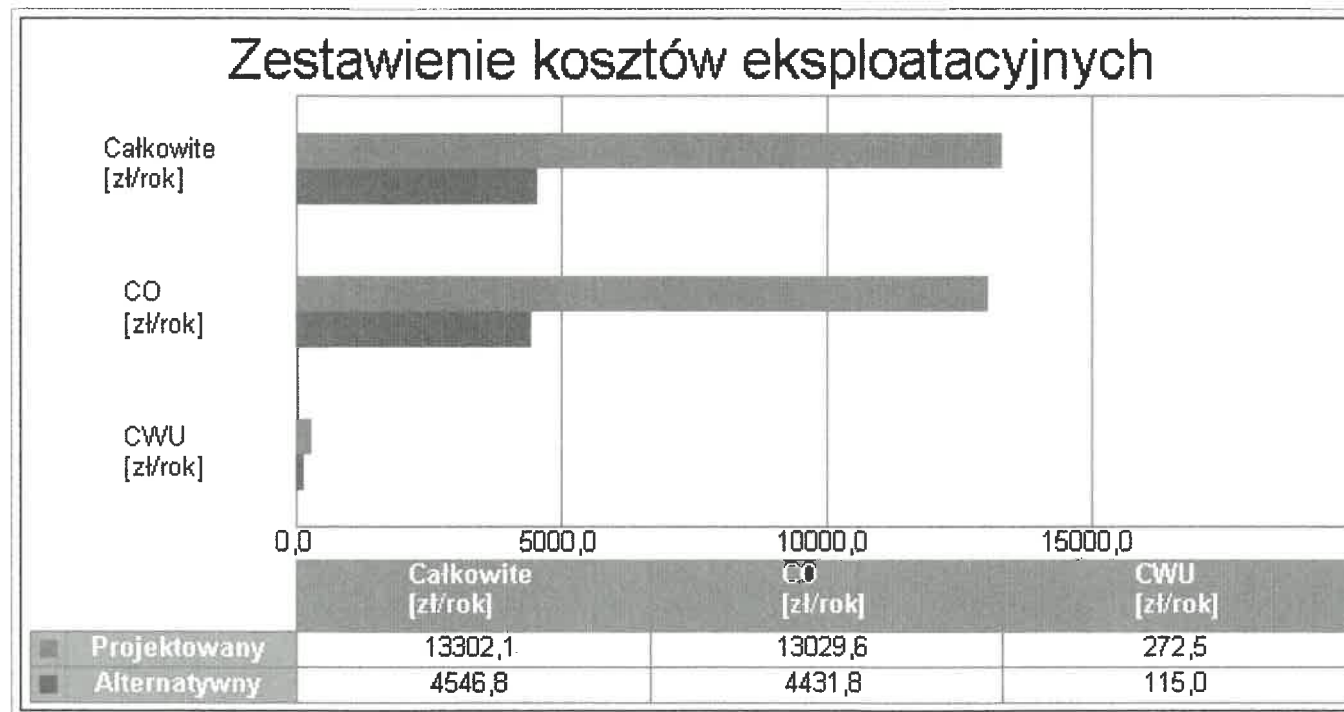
Zestawienie kosztów eksploatacyjnych

Całkowite [zł/rok]

CO [zł/rok]

CWU [zł/rok]

0,0 5000,0 10000,0 15000,0

| | Całkowite [zł/rok] | CO [zł/rok] | CWU [zł/rok] |
|---|---|---|---|
| Projektowany | 13302,1 | 13029,6 | 272,5 |
| Alternatywny | 4546,8 | 4431,8 | 115,0 |